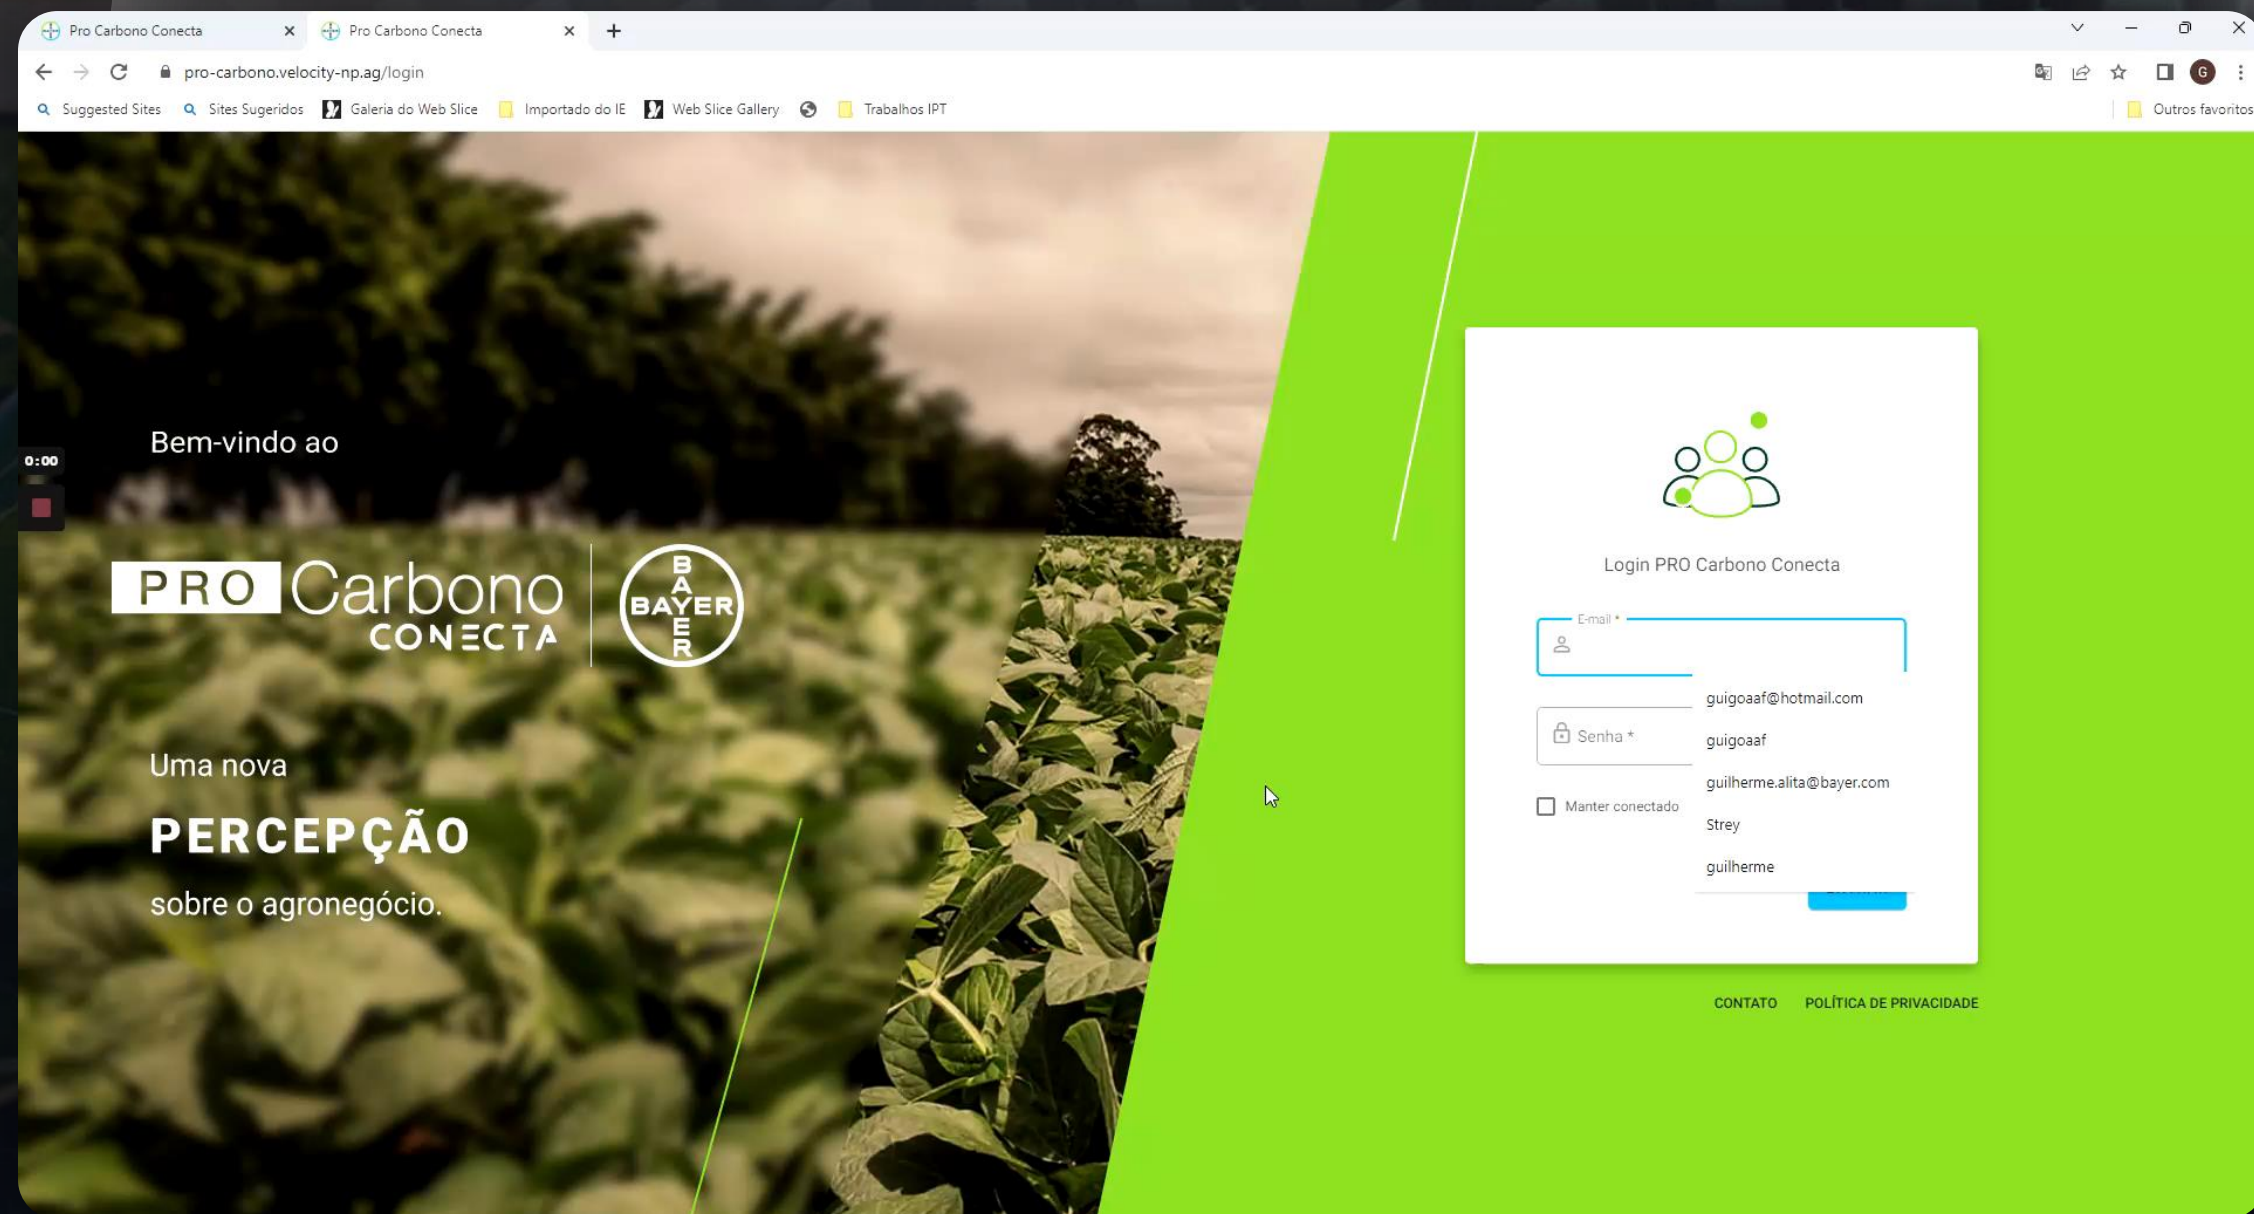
Pro Carbono Conecta
Pro Carbono Conecta

pro-carbono.velocity-np.ag/login

Suggested Sites
Sites Sugeridos
Galeria do Web Slice
Importado do IE
Web Slice Gallery
Trabalhos IPT
Outros favoritos

0:00

Bem-vindo ao

PRO Carbono CONECTA

BAYER

Uma nova

PERCEPÇÃO

sobre o agronegócio.

Login PRO Carbono Conecta

E-mail *

Senha *

Manter conectado

guigoaaf@hotmail.com
guigoaaf
guilherme.alita@bayer.com
Strey
guilherme

CONTATO
POLÍTICA DE PRIVACIDADE